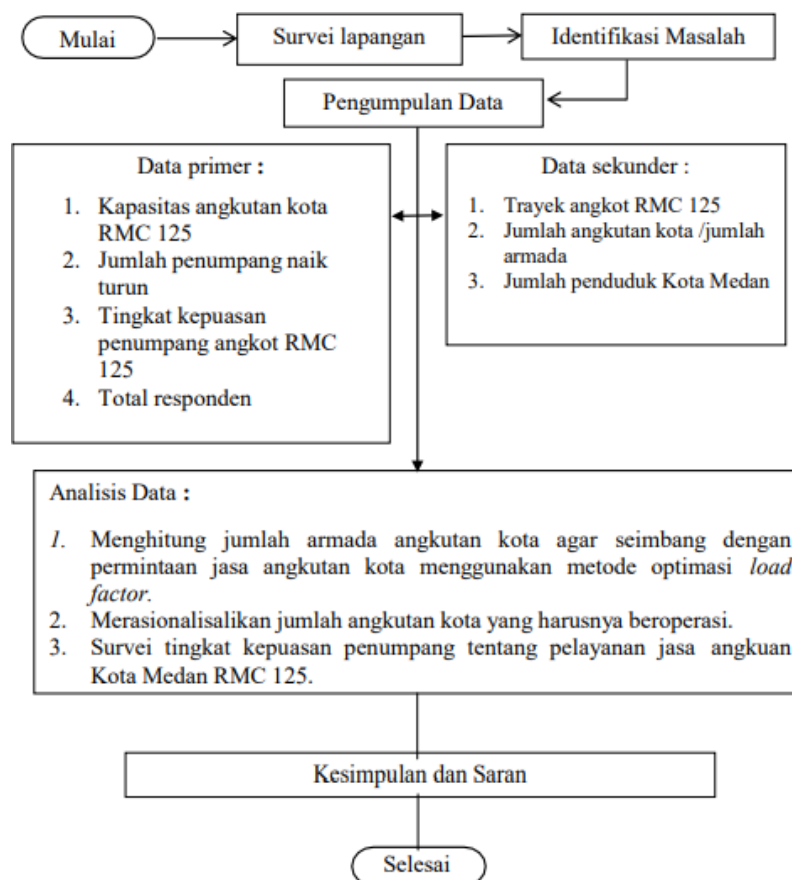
Mulai

Survei lapangan

Identifikasi Masalah

Pengumpulan Data

Data primer :

1. Kapasitas angkutan kota RMC 125
2. Jumlah penumpang naik turun
3. Tingkat kepuasan penumpang angkot RMC 125
4. Total responden

Data sekunder :

1. Trayek angkot RMC 125
2. Jumlah angkutan kota /jumlah armada
3. Jumlah penduduk Kota Medan

Analisis Data :

1. Menghitung jumlah armada angkutan kota agar seimbang dengan permintaan jasa angkutan kota menggunakan metode optimasi *load factor*.
2. Merasionalisalikan jumlah angkutan kota yang harusnya beroperasi.
3. Survei tingkat kepuasan penumpang tentang pelayanan jasa angkuan Kota Medan RMC 125.

Kesimpulan dan Saran

Selesai